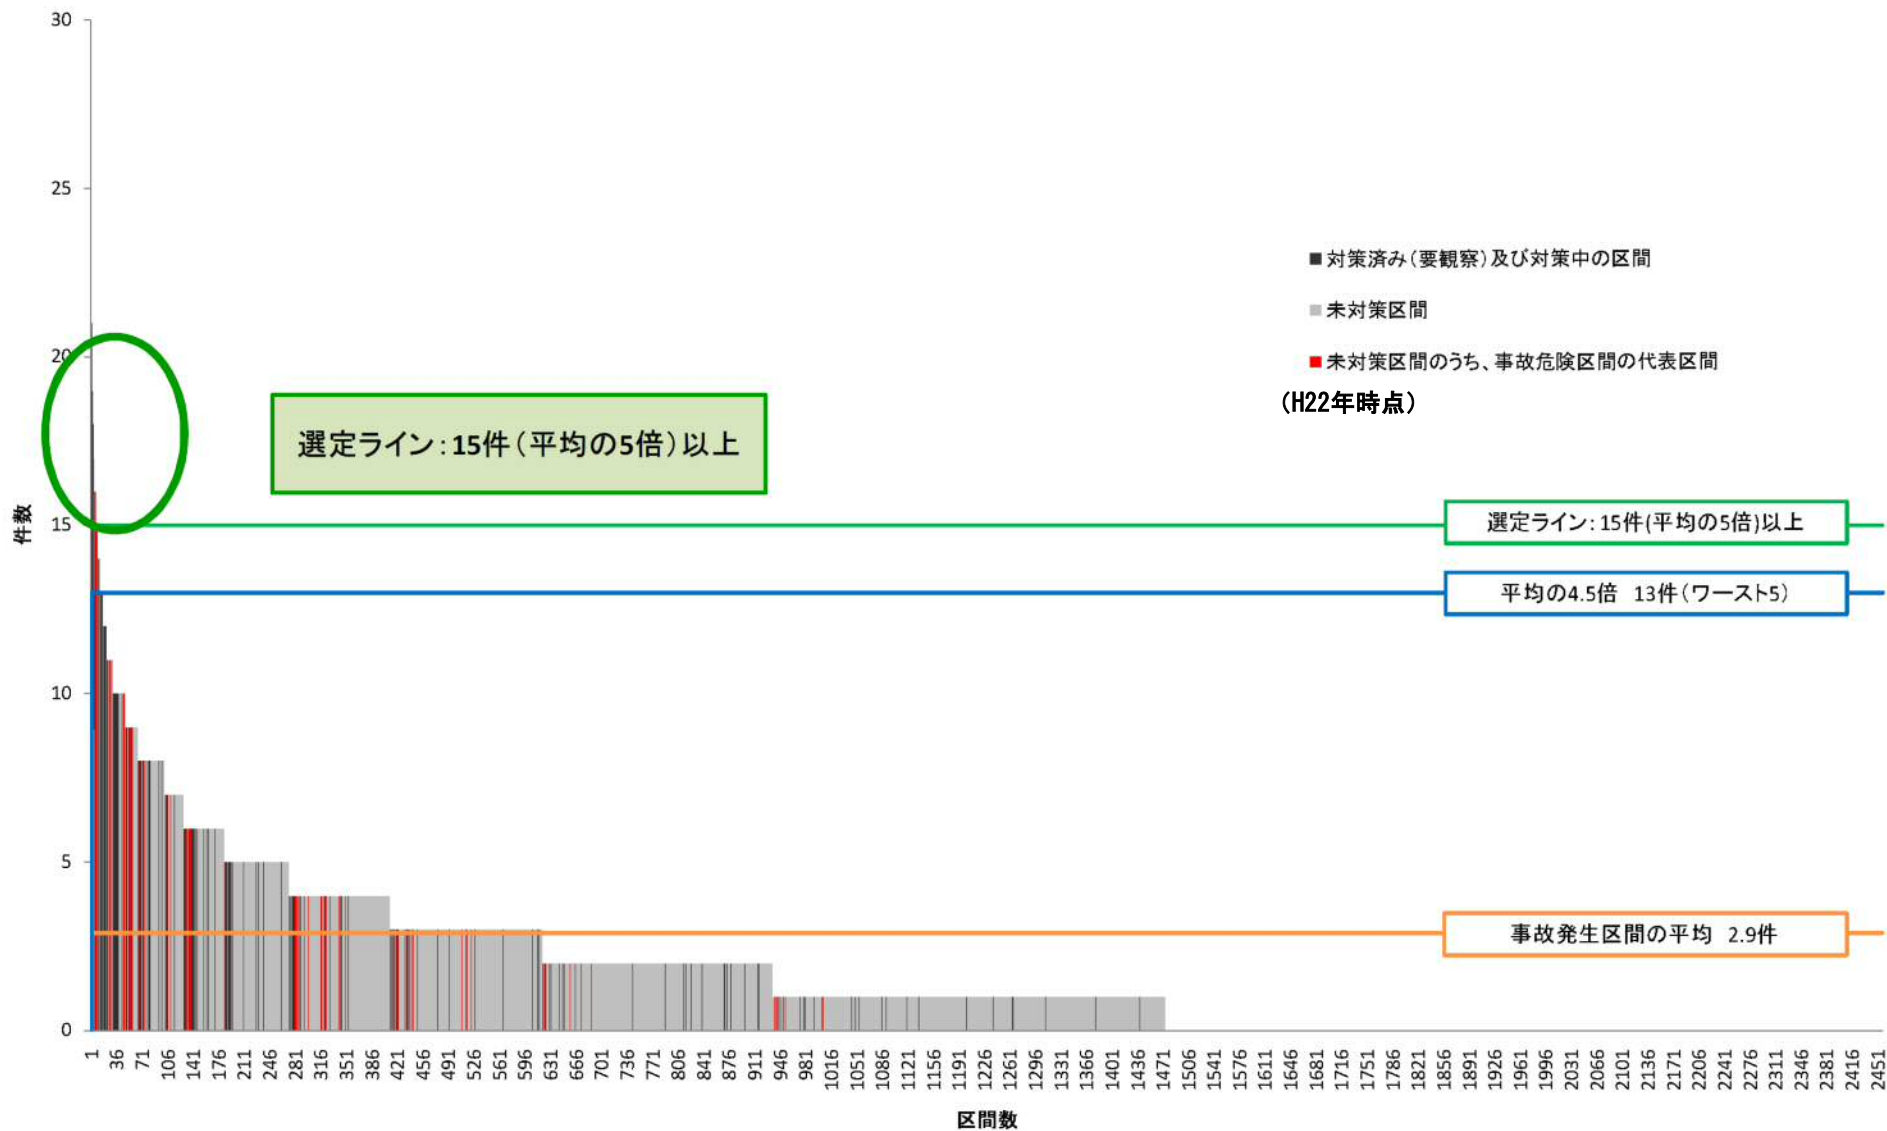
30
25
20
15
10
5
0
件数

■対策済み（要観察）及び対策中の区間
■未対策区間
■未対策区間のうち、事故危険区間の代表区間
（H22年時点）

選定ライン：15件（平均の5倍）以上

選定ライン：15件(平均の5倍)以上
平均の4.5倍 13件（ワースト5）
事故発生区間の平均 2.9件

1 36 71 106 141 176 211 246 281 316 351 386 421 456 491 526 561 596 631 666 701 736 771 806 841 876 911 946 981 1016 1051 1086 1121 1156 1191 1226 1261 1296 1331 1366 1401 1436 1471 1506 1541 1576 1611 1646 1681 1716 1751 1786 1821 1856 1891 1926 1961 1996 2031 2066 2101 2136 2171 2206 2241 2276 2311 2346 2381 2416 2451

区間数